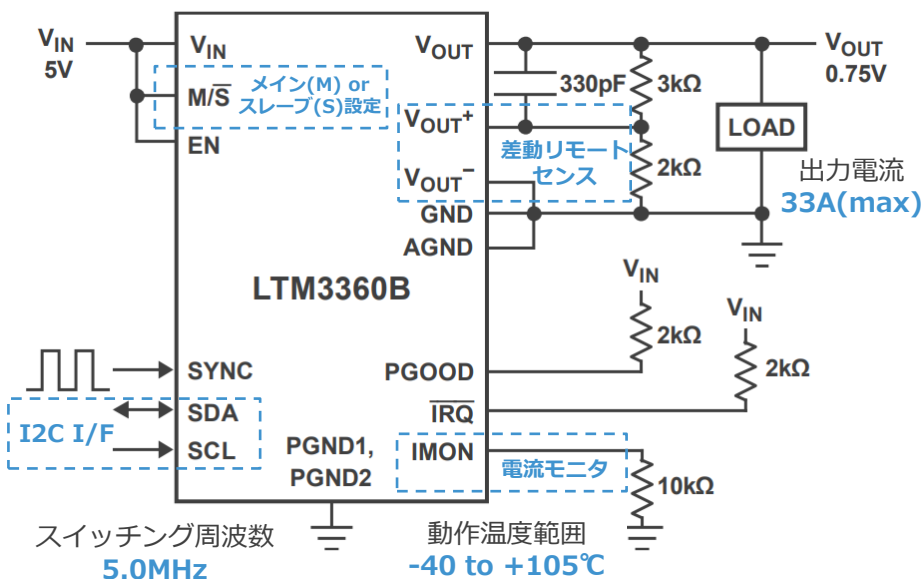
$V_{IN}$
5V
$V_{IN}$
$M/\overline{S}$
メイン(M) or スレーブ(S)設定
EN
$V_{OUT}$
330pF
3kΩ
$V_{OUT}$
0.75V
$V_{OUT}^{+}$
差動リモートセンス
$V_{OUT}^{-}$
2kΩ
LOAD
出力電流
33A(max)
GND
AGND
LTM3360B
$V_{IN}$
2kΩ
$V_{IN}$
2kΩ
SYNC
PGOOD
SDA
$\overline{IRQ}$
I2C I/F
SCL
PGND1, PGND2
IMON
電流モニタ
10kΩ
スイッチング周波数
5.0MHz
動作温度範囲
-40 to +105℃